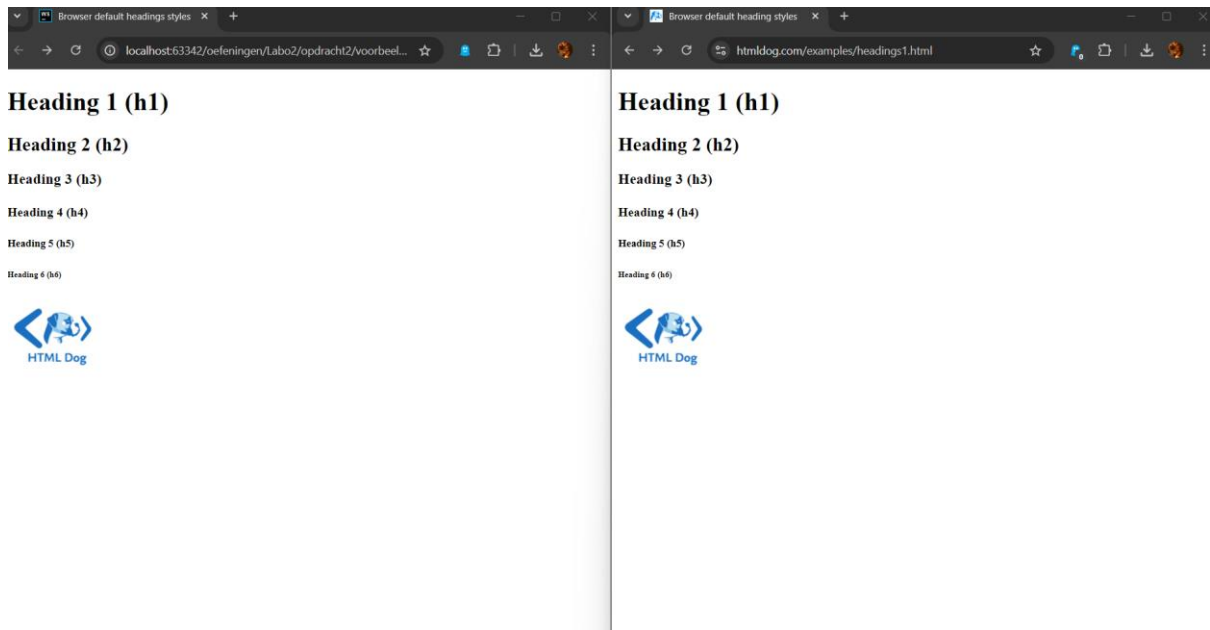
Browser default headings styles ×  +

localhost:63342/oefeningen/Labo2/opdracht2/voorbeel...

Heading 1 (h1)

Heading 2 (h2)

Heading 3 (h3)

Heading 4 (h4)

Heading 5 (h5)

Heading 6 (h6)

HTML Dog

Browser default heading styles ×  +

htmldog.com/examples/headings1.html

Heading 1 (h1)

Heading 2 (h2)

Heading 3 (h3)

Heading 4 (h4)

Heading 5 (h5)

Heading 6 (h6)

HTML Dog